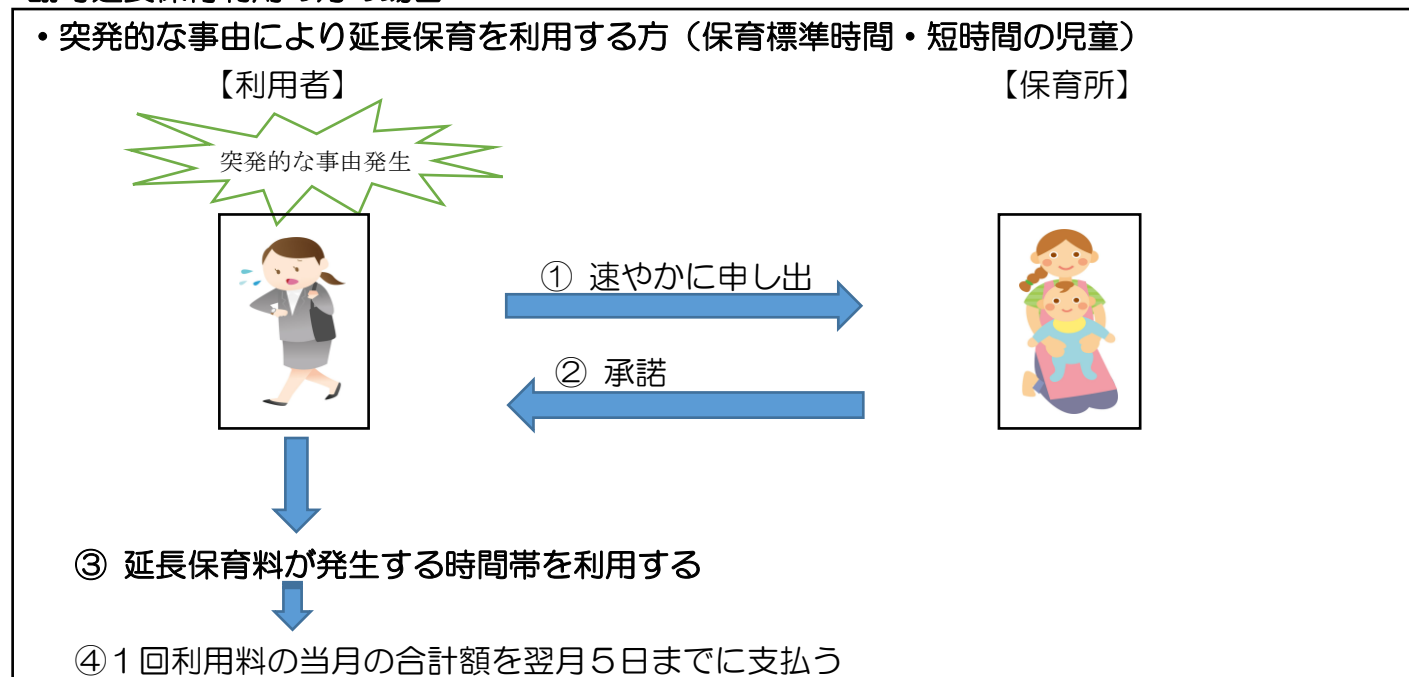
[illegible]

・突発的な事由により延長保育を利用する方（保育標準時間・短時間の児童）

【利用者】

【保育所】

突発的な事由発生

① 速やかに申し出

② 承諾

③ 延長保育料が発生する時間帯を利用する

④１回利用料の当月の合計額を翌月５日までに支払う